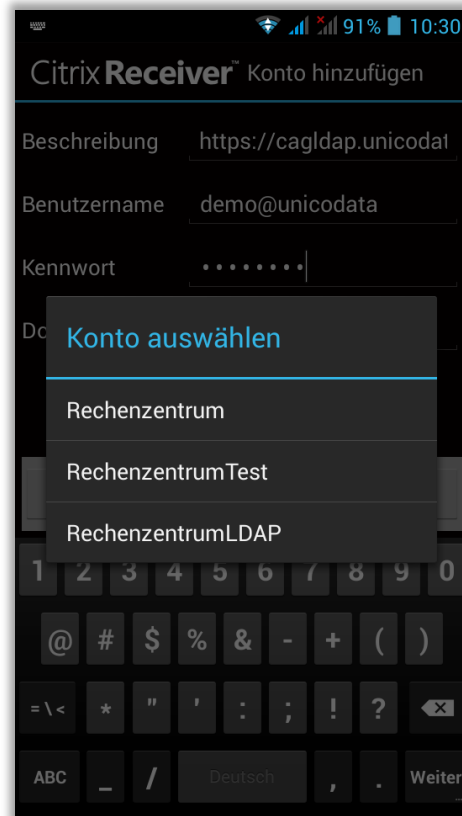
91% 10:30

Citrix Receiver™ Konto hinzufügen

Beschreibung https://cagldap.unicodat

Benutzername demo@unicodata

Kennwort ••••••••

Do

Konto auswählen

Rechenzentrum

RechenzentrumTest

RechenzentrumLDAP

1 2 3 4 5 6 7 8 9 0

@ # $ % & - + ( )

= \ < * " ' : ; ! ?

ABC _ / Deutsch , . Weiter